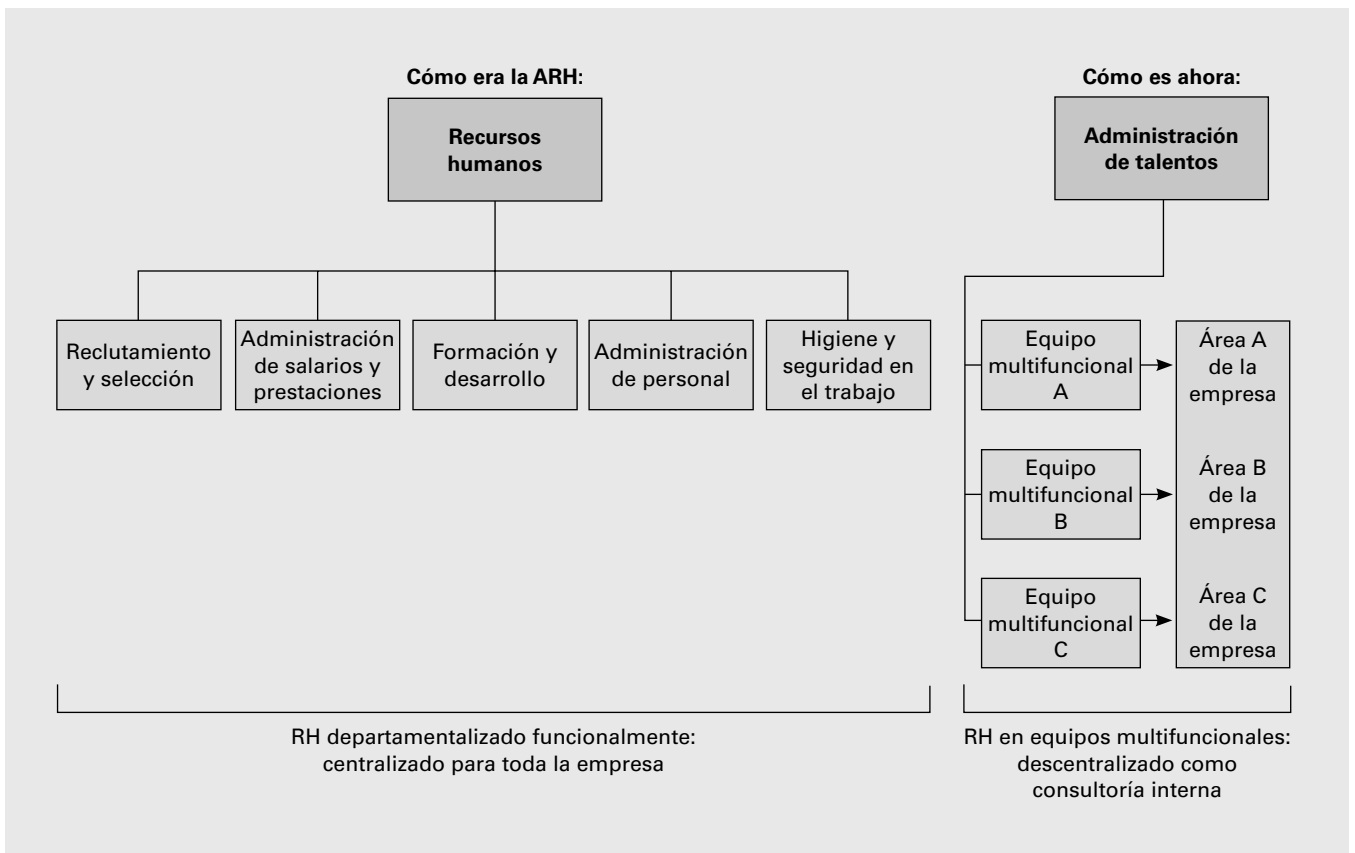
Cómo era la ARH:

Recursos humanos

Reclutamiento y selección

Administración de salarios y prestaciones

Formación y desarrollo

Administración de personal

Higiene y seguridad en el trabajo

RH departamentalizado funcionalmente: centralizado para toda la empresa

Cómo es ahora:

Administración de talentos

Equipo multifuncional A

Área A de la empresa

Equipo multifuncional B

Área B de la empresa

Equipo multifuncional C

Área C de la empresa

RH en equipos multifuncionales: descentralizado como consultoría interna